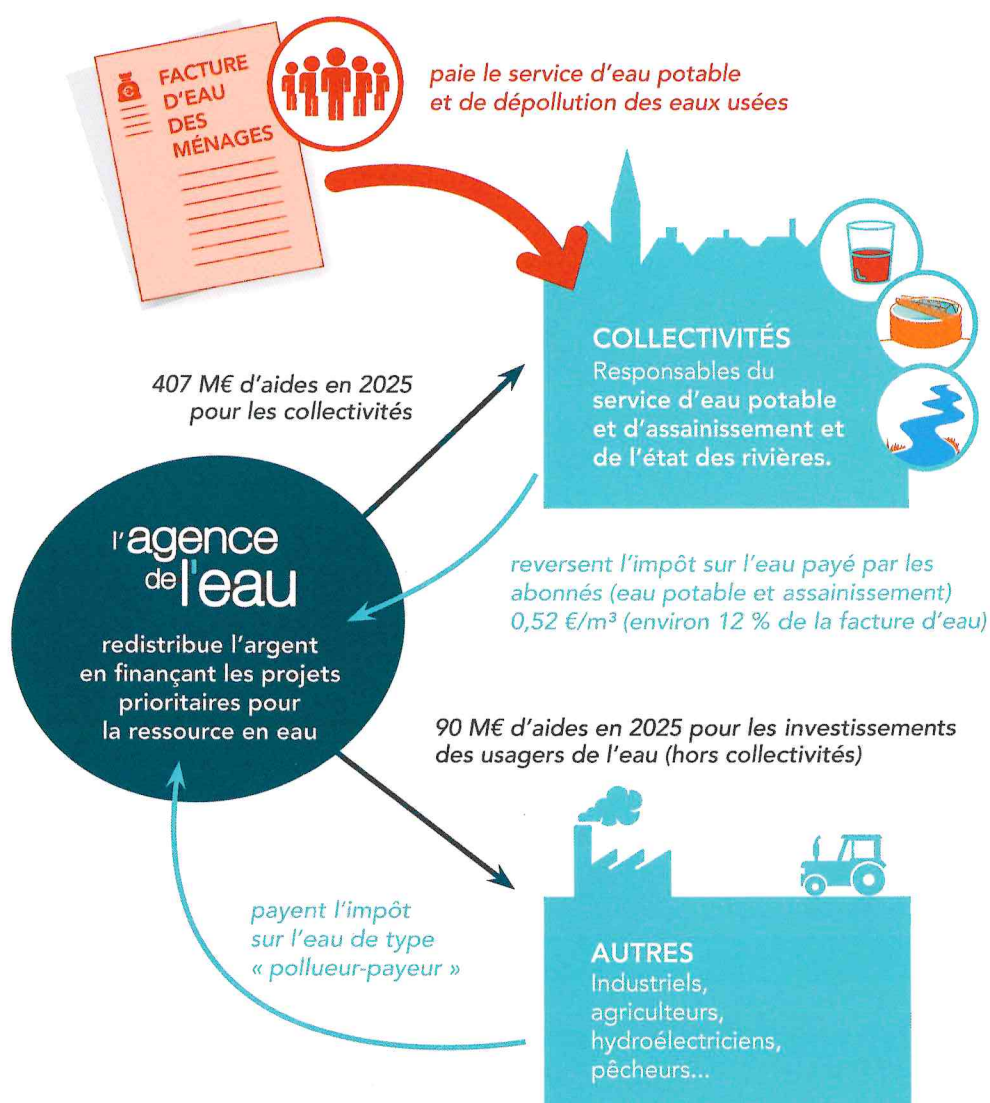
FACTURE D'EAU DES MÉNAGES

paie le service d'eau potable et de dépollution des eaux usées

COLLECTIVITÉS
Responsables du service d'eau potable et d'assainissement et de l'état des rivières.

407 M€ d'aides en 2025 pour les collectivités

l'agence de l'eau

redistribue l'argent en finançant les projets prioritaires pour la ressource en eau

reversent l'impôt sur l'eau payé par les abonnés (eau potable et assainissement) 0,52 €/m³ (environ 12 % de la facture d'eau)

90 M€ d'aides en 2025 pour les investissements des usagers de l'eau (hors collectivités)

payent l'impôt sur l'eau de type « pollueur-payeur »

AUTRES
Industriels, agriculteurs, hydroélectriciens, pêcheurs...